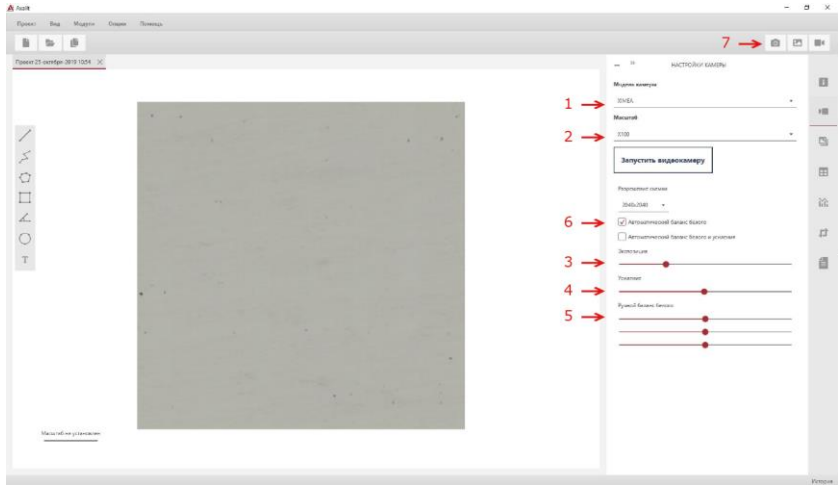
Axalit

Проект Вид Модули Опции Помощь

7

Проект 25 октября 2019 10:54

НАСТРОЙКИ КАМЕРЫ

Модель камеры

1 XIMEA

Масштаб

2 X100

Запустить видеокамеру

Разрешение снимка

2048x2048

6 Автоматический баланс белого

Автоматический баланс белого и усиления

Экспозиция

3

Усиление

4

Ручной баланс белого

5

T

Масштаб не установлен

История